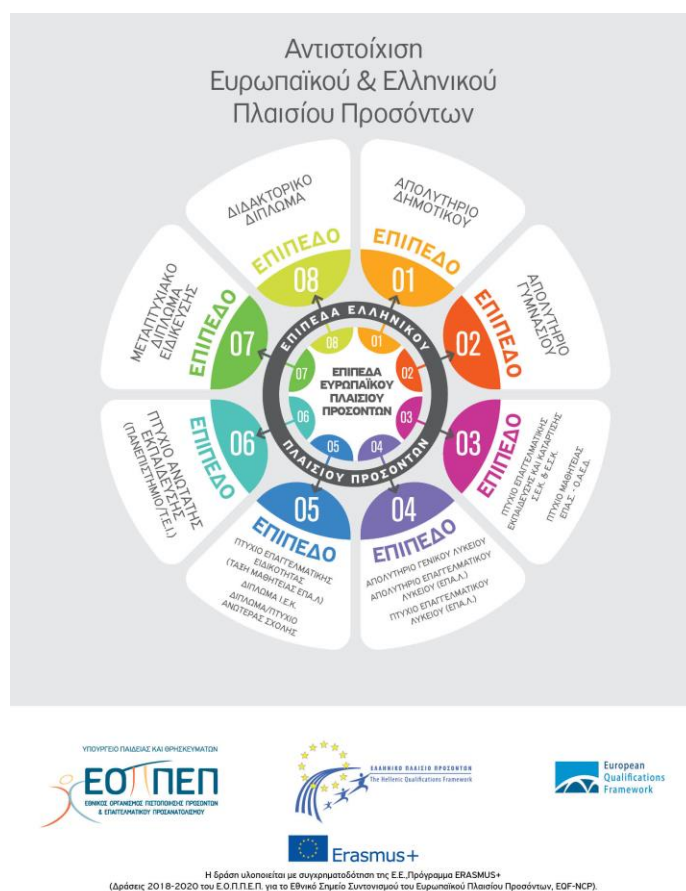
Αντιστοίχιση
Ευρωπαϊκού & Ελληνικού
Πλαισίου Προσόντων

ΑΠΟΛΥΤΗΡΙΟ ΔΗΜΟΤΙΚΟΥ
ΕΠΙΠΕΔΟ
01

ΑΠΟΛΥΤΗΡΙΟ ΓΥΜΝΑΣΙΟΥ
ΕΠΙΠΕΔΟ
02

ΠΤΥΧΙΟ ΕΠΑΓΓΕΛΜΑΤΙΚΗΣ ΕΚΠΑΙΔΕΥΣΗΣ ΚΑΙ ΚΑΤΑΡΤΙΣΗΣ Σ.Ε.Κ. & Ε.Σ.Κ.
ΠΤΥΧΙΟ ΜΑΘΗΤΕΙΑΣ ΕΠΑ.Σ. - Ο.Α.Ε.Δ.
ΕΠΙΠΕΔΟ
03

ΑΠΟΛΥΤΗΡΙΟ ΓΕΝΙΚΟΥ ΛΥΚΕΙΟΥ
ΑΠΟΛΥΤΗΡΙΟ ΕΠΑΓΓΕΛΜΑΤΙΚΟΥ ΛΥΚΕΙΟΥ (ΕΠΑ.Λ.)
ΠΤΥΧΙΟ ΕΠΑΓΓΕΛΜΑΤΙΚΟΥ ΛΥΚΕΙΟΥ (ΕΠΑ.Λ.)
ΕΠΙΠΕΔΟ
04

ΠΤΥΧΙΟ ΕΠΑΓΓΕΛΜΑΤΙΚΗΣ ΕΙΔΙΚΟΤΗΤΑΣ (ΤΑΞΗ ΜΑΘΗΤΕΙΑΣ ΕΠΑ.Λ)
ΔΙΠΛΩΜΑ Ι.Ε.Κ.
ΔΙΠΛΩΜΑ/ΠΤΥΧΙΟ ΑΝΩΤΕΡΑΣ ΣΧΟΛΗΣ
ΕΠΙΠΕΔΟ
05

ΠΤΥΧΙΟ ΑΝΩΤΑΤΗΣ ΕΚΠΑΙΔΕΥΣΗΣ (ΠΑΝΕΠΙΣΤΗΜΙΟ/Τ.Ε.Ι.)
ΕΠΙΠΕΔΟ
06

ΜΕΤΑΠΤΥΧΙΑΚΟ ΔΙΠΛΩΜΑ ΕΙΔΙΚΕΥΣΗΣ
ΕΠΙΠΕΔΟ
07

ΔΙΔΑΚΤΟΡΙΚΟ ΔΙΠΛΩΜΑ
ΕΠΙΠΕΔΟ
08

ΕΠΙΠΕΔΑ ΕΛΛΗΝΙΚΟΥ ΠΛΑΙΣΙΟΥ ΠΡΟΣΟΝΤΩΝ
08 01 02 03 04 05 06 07
ΕΠΙΠΕΔΑ ΕΥΡΩΠΑΪΚΟΥ ΠΛΑΙΣΙΟΥ ΠΡΟΣΟΝΤΩΝ

ΥΠΟΥΡΓΕΙΟ ΠΑΙΔΕΙΑΣ ΚΑΙ ΘΡΗΣΚΕΥΜΑΤΩΝ
ΕΟΠΠΕΠ
ΕΘΝΙΚΟΣ ΟΡΓΑΝΙΣΜΟΣ ΠΙΣΤΟΠΟΙΗΣΗΣ ΠΡΟΣΟΝΤΩΝ & ΕΠΑΓΓΕΛΜΑΤΙΚΟΥ ΠΡΟΣΑΝΑΤΟΛΙΣΜΟΥ

ΕΛΛΗΝΙΚΟ ΠΛΑΙΣΙΟ ΠΡΟΣΟΝΤΩΝ
The Hellenic Qualifications Framework

European Qualifications Framework

Erasmus+

Η δράση υλοποιείται με συγχρηματοδότηση της Ε.Ε.,Πρόγραμμα ERASMUS+
(Δράσεις 2018-2020 του Ε.Ο.Π.Π.Ε.Π. για το Εθνικό Σημείο Συντονισμού του Ευρωπαϊκού Πλαισίου Προσόντων, EQF-NCP).